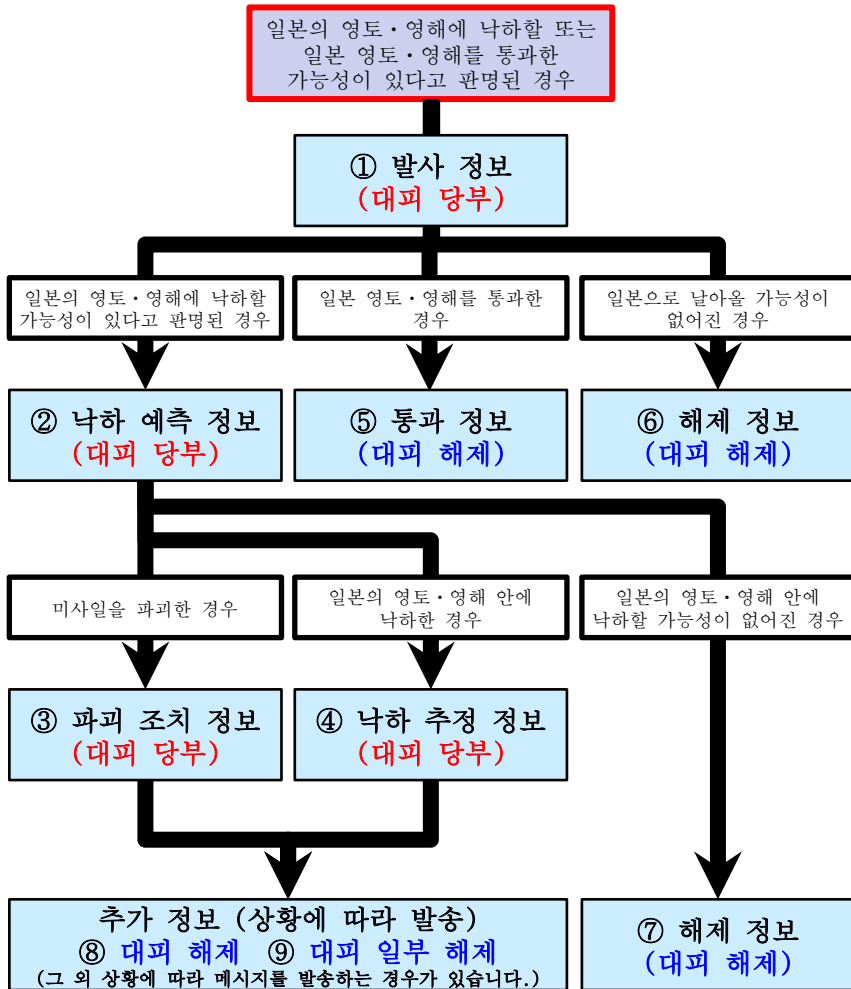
일본의 영토・영해에 낙하할 또는 일본 영토・영해를 통과한 가능성이 있다고 판명된 경우

① 발사 정보
(대피 당부)

일본의 영토・영해에 낙하할 가능성이 있다고 판명된 경우

일본 영토・영해를 통과한 경우

일본으로 날아올 가능성이 없어진 경우

② 낙하 예측 정보
(대피 당부)

⑤ 통과 정보
(대피 해제)

⑥ 해제 정보
(대피 해제)

미사일을 파괴한 경우

일본의 영토・영해 안에 낙하한 경우

일본의 영토・영해 안에 낙하할 가능성이 없어진 경우

③ 파괴 조치 정보
(대피 당부)

④ 낙하 추정 정보
(대피 당부)

추가 정보 (상황에 따라 발송)
⑧ 대피 해제 ⑨ 대피 일부 해제
(그 외 상황에 따라 메시지를 발송하는 경우가 있습니다.)

⑦ 해제 정보
(대피 해제)